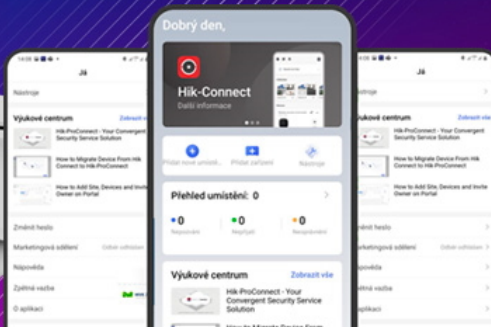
Já

Nástroje

Výukové centrum Zobrazit vše

Hik-ProConnect - Your Convergent Security Service Solution

How to Migrate Device From Hik-Connect to Hik-ProConnect

How to Add Site, Devices and Invite Owner on Portal

Změnit heslo

Marketingová sdělení

Nápověda

Zpětná vazba

O aplikaci

Dobrý den,

Hik-Connect

Další informace

Přidat nové umístění

Přidat zařízení

Nástroje

Přehled umístění: 0

0

0

0

Výukové centrum Zobrazit vše

Hik-ProConnect - Your Convergent Security Service Solution

How to Migrate Device From

Já

Nástroje

Výukové centrum

Hik-ProConnect - Your Convergent Security Service Solution

How to Migrate Device From Hik-Connect to Hik-ProConnect

How to Add Site, Devices and Invite Owner on Portal